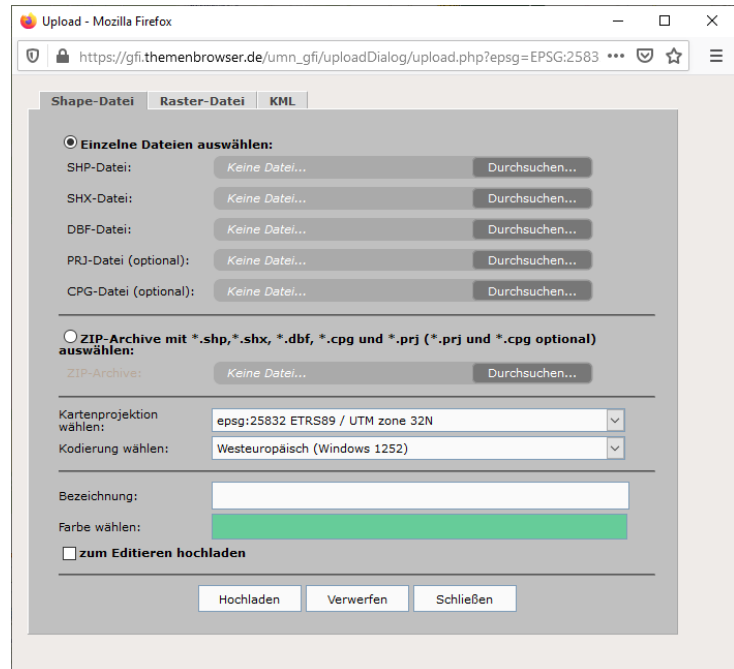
Upload - Mozilla Firefox

https://gfi.themenbrowser.de/umn_gfi/uploadDialog/upload.php?epsg=EPSG:2583 •••

Shape-Datei | Raster-Datei | KML

Einzelne Dateien auswählen:

SHP-Datei: Keine Datei... Durchsuchen...

SHX-Datei: Keine Datei... Durchsuchen...

DBF-Datei: Keine Datei... Durchsuchen...

PRJ-Datei (optional): Keine Datei... Durchsuchen...

CPG-Datei (optional): Keine Datei... Durchsuchen...

ZIP-Archive mit *.shp,*.shx, *.dbf, *.cpg und *.prj (*.prj und *.cpg optional) auswählen:

ZIP-Archive: Keine Datei... Durchsuchen...

Kartenprojektion wählen: epsg:25832 ETRS89 / UTM zone 32N

Kodierung wählen: Westeuropäisch (Windows 1252)

Bezeichnung:

Farbe wählen:

zum Editieren hochladen

Hochladen Verwerfen Schließen